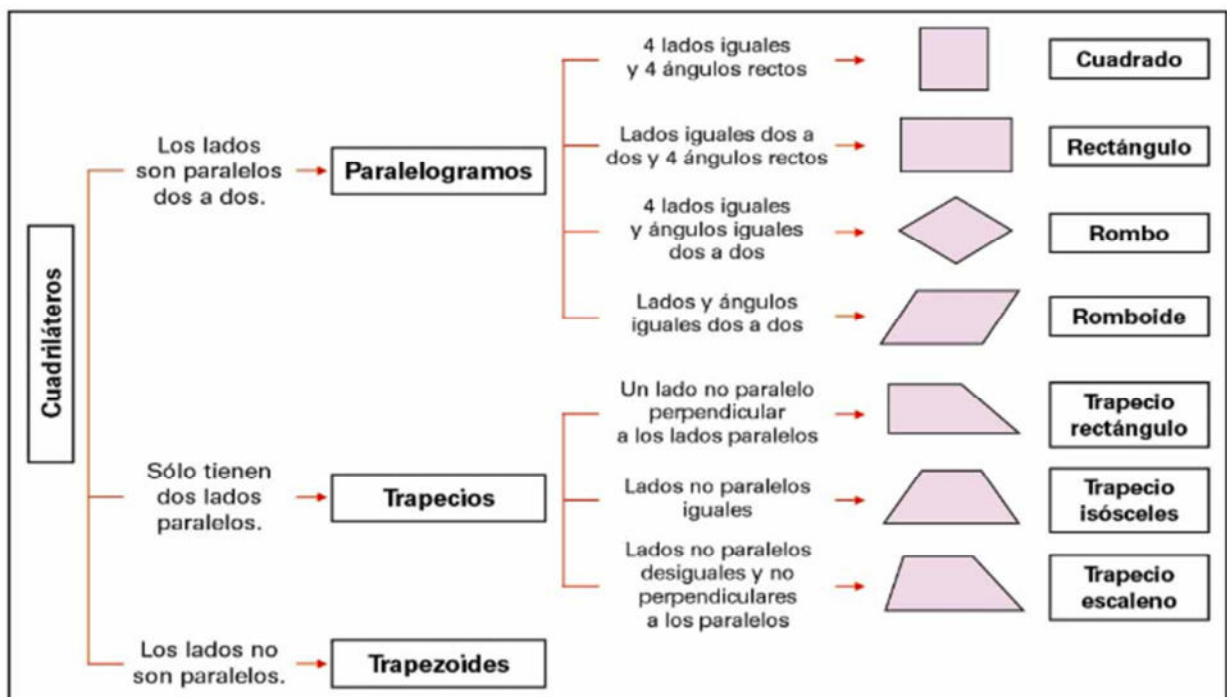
Cuadriláteros

Los lados son paralelos dos a dos.

Paralelogramos

4 lados iguales y 4 ángulos rectos

Cuadrado

Lados iguales dos a dos y 4 ángulos rectos

Rectángulo

4 lados iguales y ángulos iguales dos a dos

Rombo

Lados y ángulos iguales dos a dos

Romboide

Sólo tienen dos lados paralelos.

Trapecios

Un lado no paralelo perpendicular a los lados paralelos

Trapecio rectángulo

Lados no paralelos iguales

Trapecio isósceles

Lados no paralelos desiguales y no perpendiculares a los paralelos

Trapecio escaleno

Los lados no son paralelos.

Trapezoides